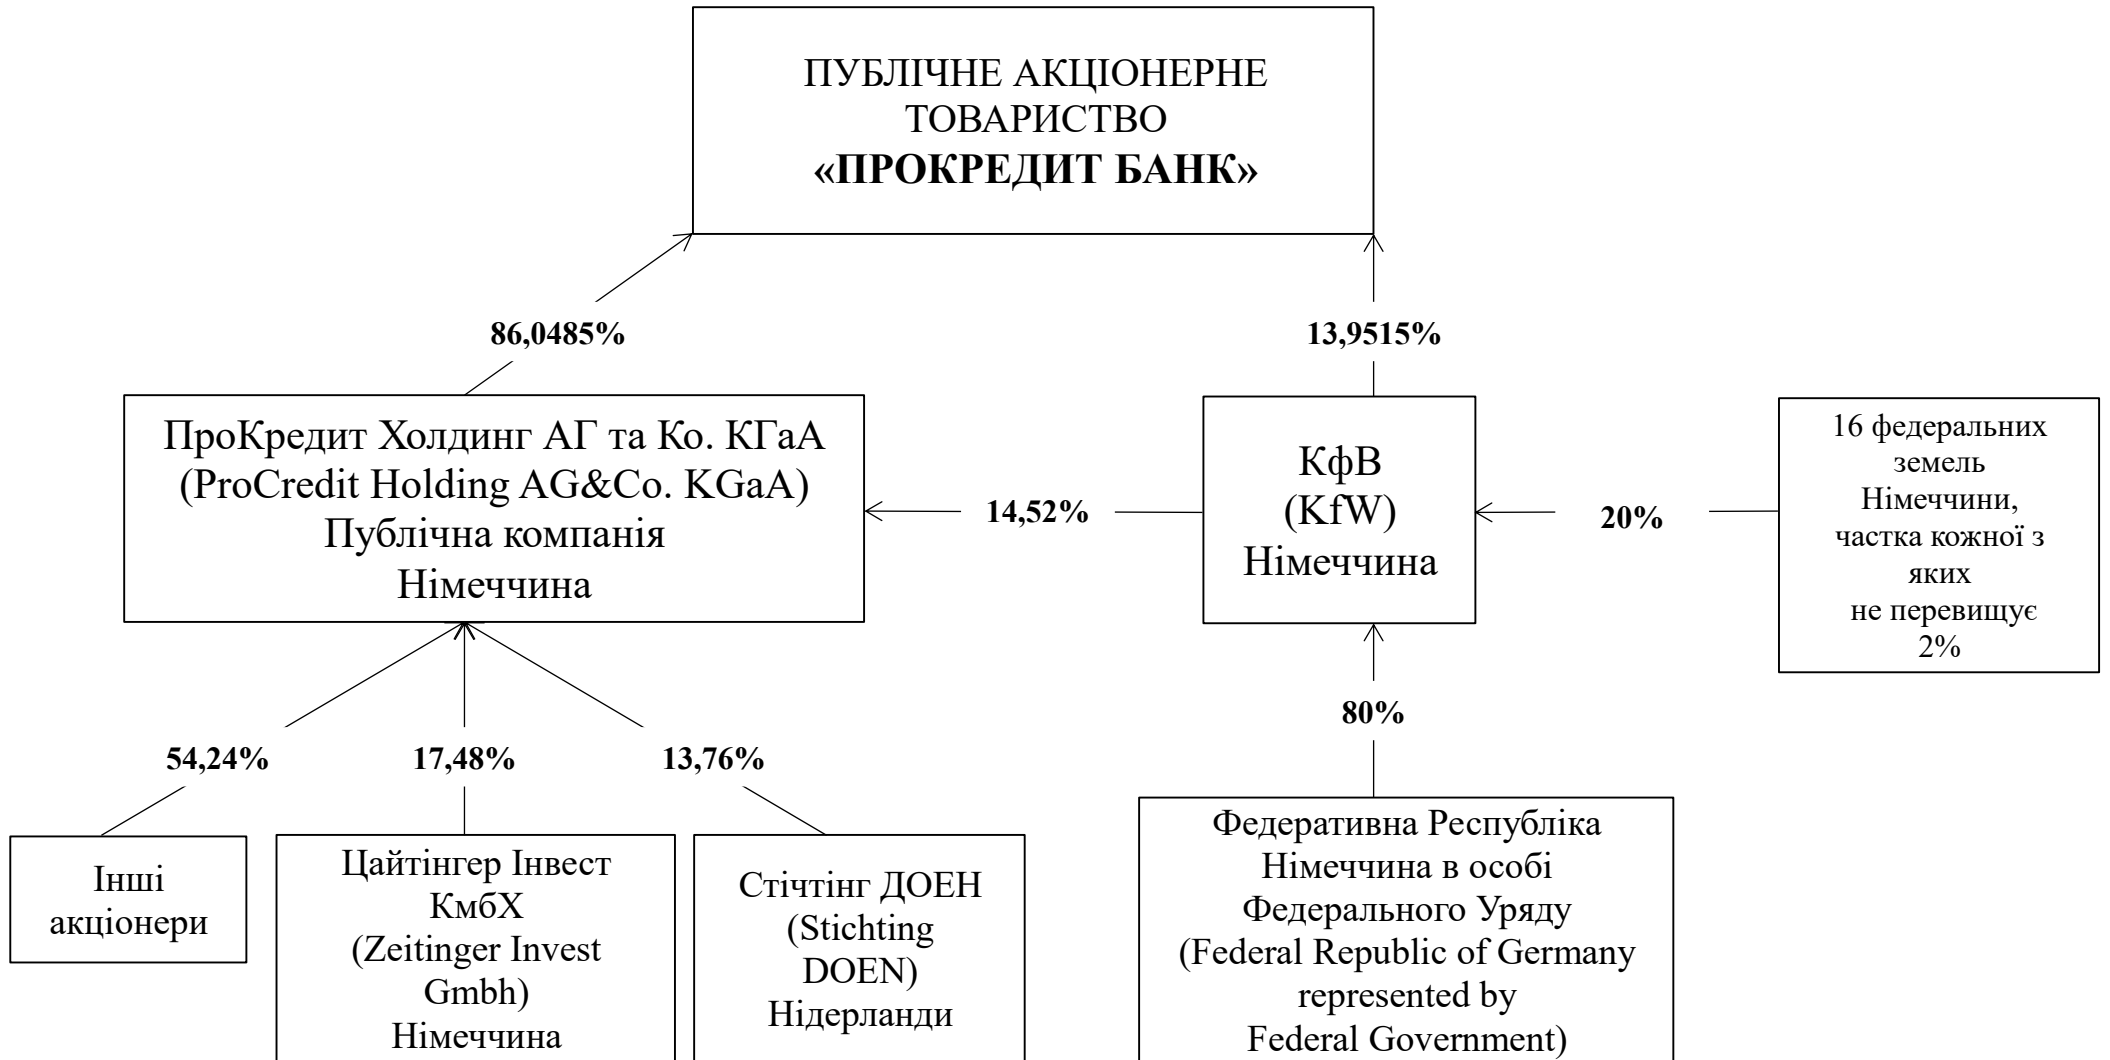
ПУБЛІЧНЕ АКЦІОНЕРНЕ ТОВАРИСТВО
**«ПРОКРЕДИТ БАНК»**

86,0485%

13,9515%

ПроКредит Холдинг АГ та Ко. КГаА
(ProCredit Holding AG&Co. KGaA)
Публічна компанія
Німеччина

14,52%

КфВ
(KfW)
Німеччина

20%

16 федеральних земель Німеччини, частка кожної з яких не перевищує 2%

80%

54,24%

17,48%

13,76%

Інші акціонери

Цайтінгер Інвест КмбХ
(Zeitinger Invest Gmbh)
Німеччина

Стічтінг ДОЕН
(Stichting DOEN)
Нідерланди

Федеративна Республіка Німеччина в особі Федерального Уряду
(Federal Republic of Germany represented by Federal Government)